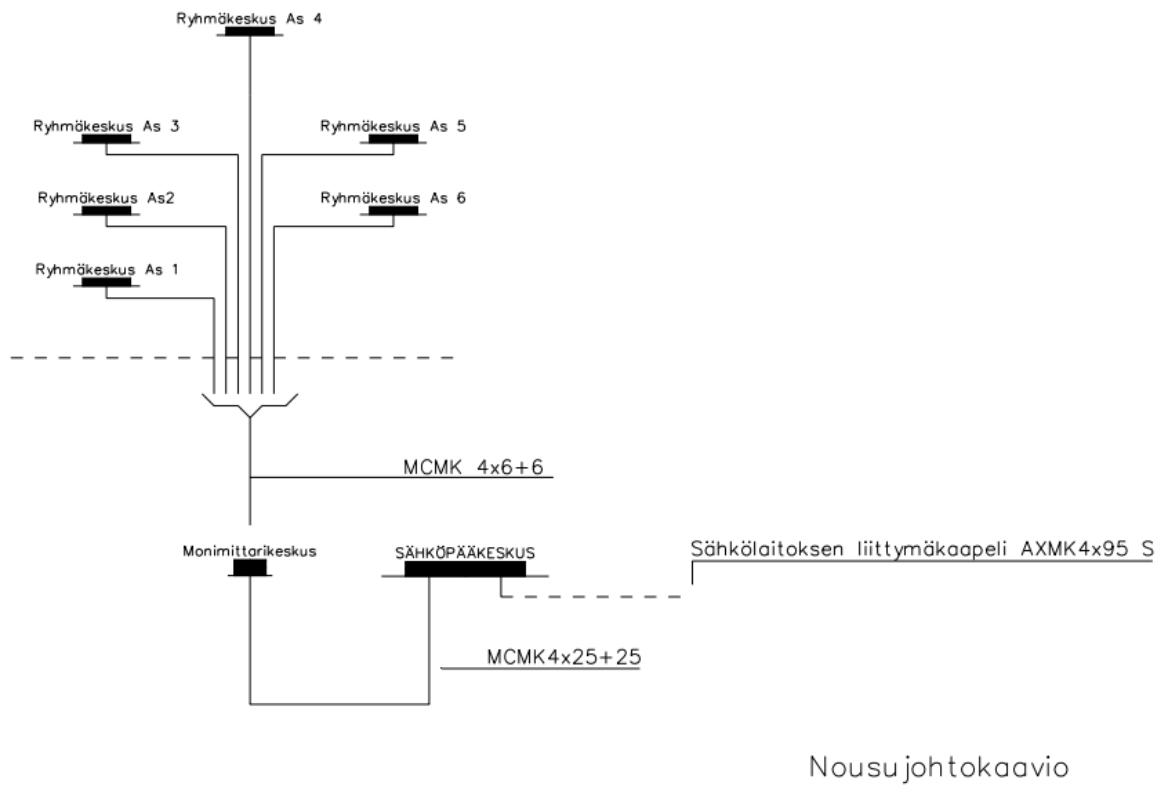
Ryhmäkeskus As 4

Ryhmäkeskus As 3

Ryhmäkeskus As 5

Ryhmäkeskus As2

Ryhmäkeskus As 6

Ryhmäkeskus As 1

MCMK 4x6+6

Monimittarikeskus

SÄHKÖPÄÄKESKUS

Sähkölaitoksen liittymäkaapeli AXMK4x95 S

MCMK4x25+25

Nousujohtokaavio